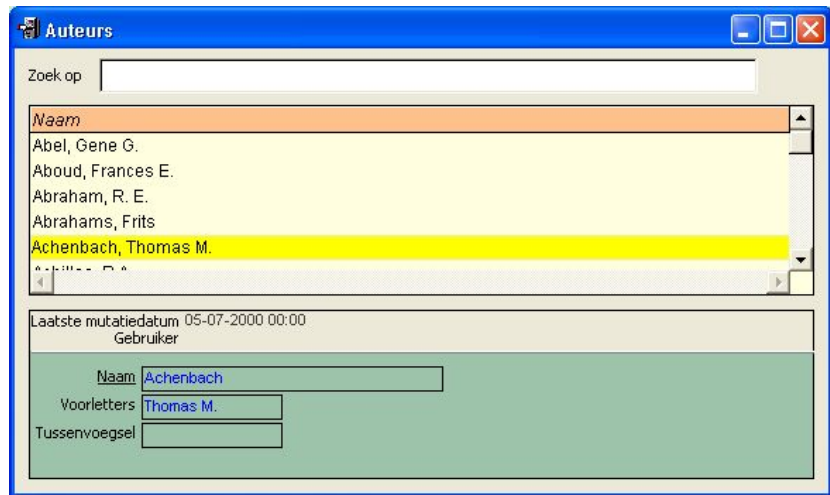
Auteurs

Zoek op

| Naam |
|---|
| Abel, Gene G. |
| Aboud, Frances E. |
| Abraham, R. E. |
| Abrahams, Frits |
| Achenbach, Thomas M. |
| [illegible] |

Laatste mutatiedatum 05-07-2000 00:00
Gebruiker

Naam Achenbach
Voorletters Thomas M.
Tussenvoegsel